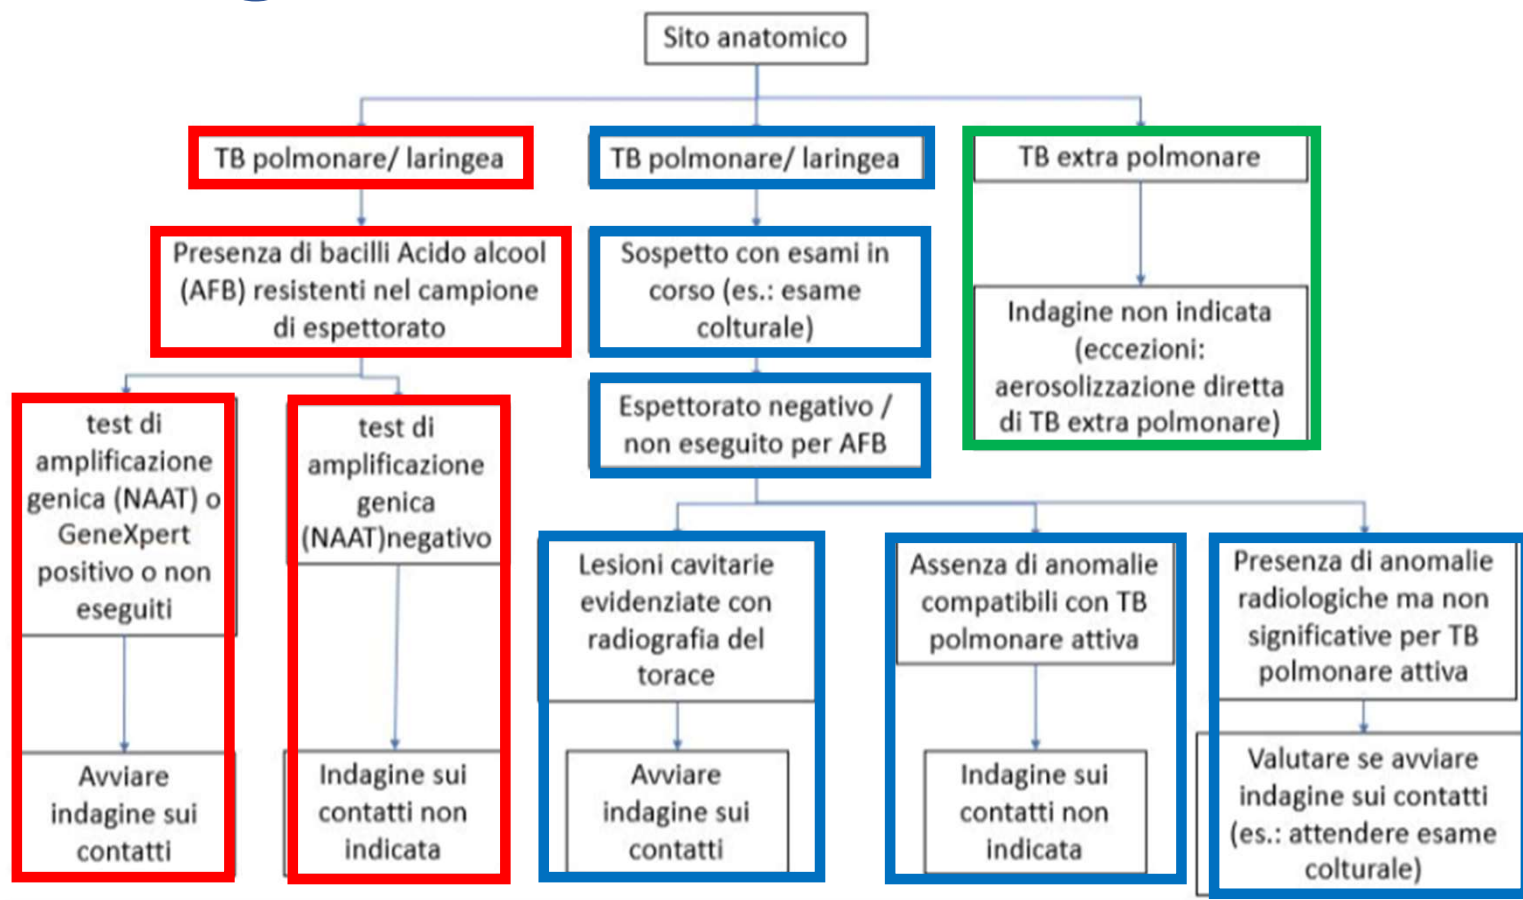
Sito anatomico

TB polmonare/ laringea

TB polmonare/ laringea

TB extra polmonare

Presenza di bacilli Acido alcool (AFB) resistenti nel campione di espettorato

Sospetto con esami in corso (es.: esame colturale)

Indagine non indicata (eccezioni: aerosolizzazione diretta di TB extra polmonare)

Espettorato negativo / non eseguito per AFB

test di amplificazione genica (NAAT) o GeneXpert positivo o non eseguiti

test di amplificazione genica (NAAT)negativo

Lesioni cavitarie evidenziate con radiografia del torace

Assenza di anomalie compatibili con TB polmonare attiva

Presenza di anomalie radiologiche ma non significative per TB polmonare attiva

Avviare indagine sui contatti

Indagine sui contatti non indicata

Avviare indagine sui contatti

Indagine sui contatti non indicata

Valutare se avviare indagine sui contatti (es.: attendere esame colturale)